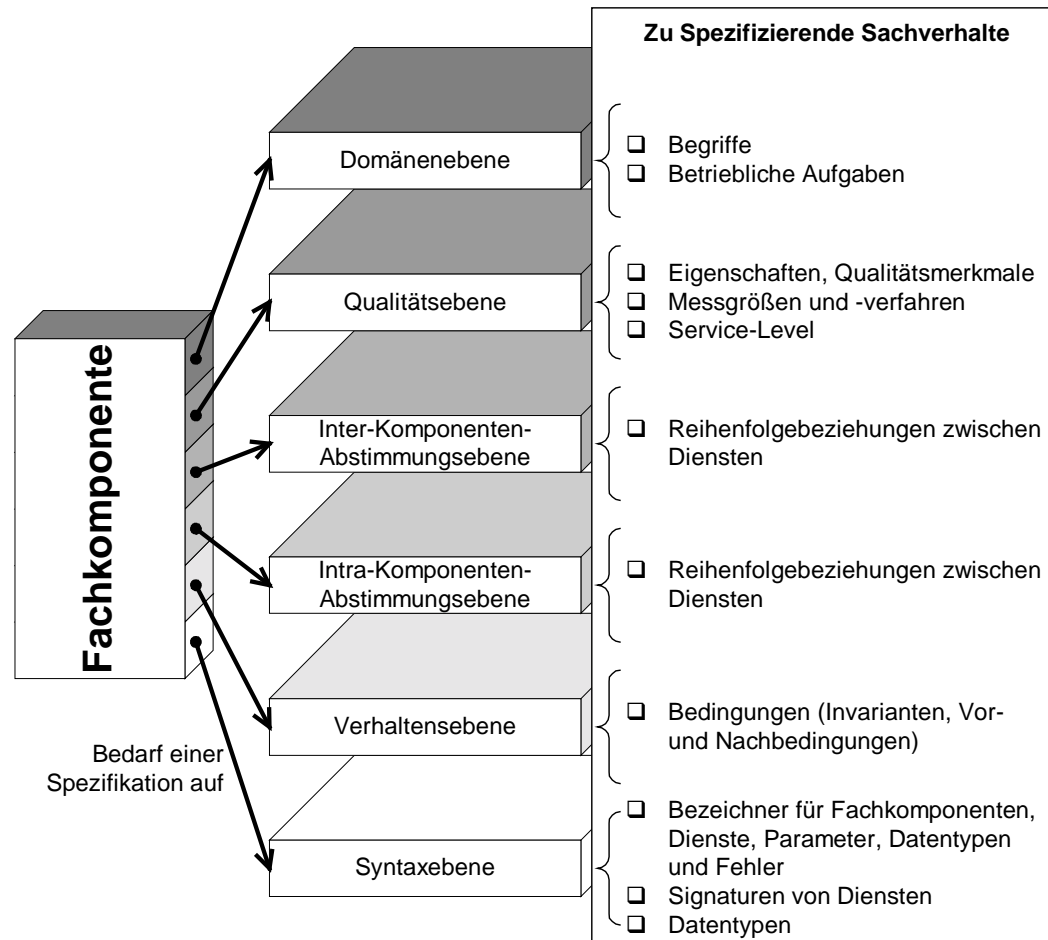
Fachkomponente

Bedarf einer Spezifikation auf

Domänenebene

Qualitätsebene

Inter-Komponenten-Abstimmungsebene

Intra-Komponenten-Abstimmungsebene

Verhaltensebene

Syntaxebene

Zu Spezifizierende Sachverhalte

❑ Begriffe
❑ Betriebliche Aufgaben

❑ Eigenschaften, Qualitätsmerkmale
❑ Messgrößen und -verfahren
❑ Service-Level

❑ Reihenfolgebeziehungen zwischen Diensten

❑ Reihenfolgebeziehungen zwischen Diensten

❑ Bedingungen (Invarianten, Vor- und Nachbedingungen)

❑ Bezeichner für Fachkomponenten, Dienste, Parameter, Datentypen und Fehler
❑ Signaturen von Diensten
❑ Datentypen